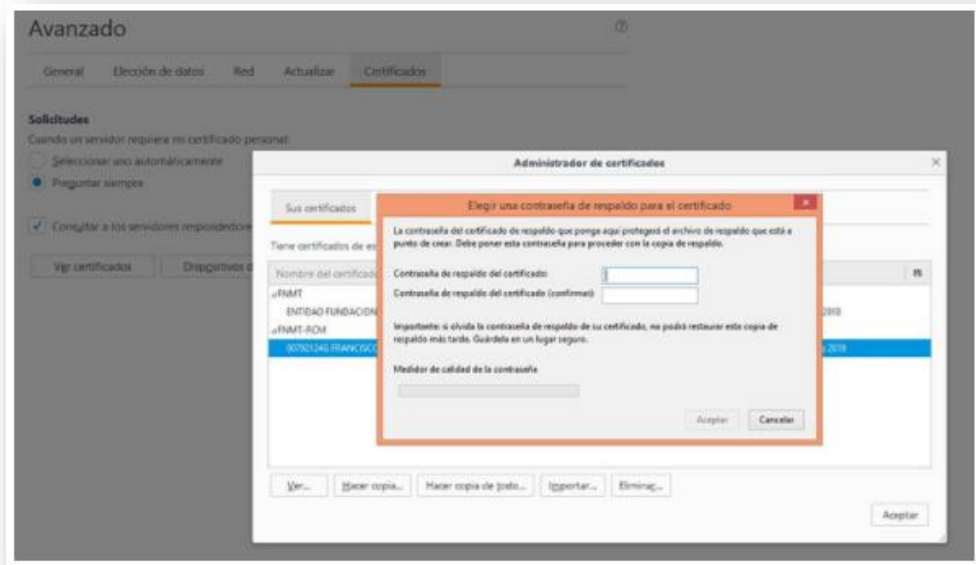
Avanzado

General Elección de datos Red Actualizar Certificados

Solicitudes
Cuando un servidor requiera mi certificado personal:
Seleccionar uno automáticamente
Preguntar siempre

Consultar a los servidores respondedores

Ver certificados Dispositivos d

Administrador de certificados

Sus certificados

Tiene certificados de es

Nombre del certificado
FNMT
ENTIDAD FUNDACION
FNMT-RCM
00792124G FRANCISCO

2018
2019

Elegir una contraseña de respaldo para el certificado

La contraseña del certificado de respaldo que ponga aquí protegerá el archivo de respaldo que está a punto de crear. Debe poner esta contraseña para proceder con la copia de respaldo.

Contraseña de respaldo del certificado:
Contraseña de respaldo del certificado (confirmar):

Importante: si olvida la contraseña de respaldo de su certificado, no podrá restaurar esta copia de respaldo más tarde. Guárdela en un lugar seguro.

Medidor de calidad de la contraseña

Aceptar Cancelar

Ver... Hacer copia... Hacer copia de todo... Importar... Eliminar...

Aceptar